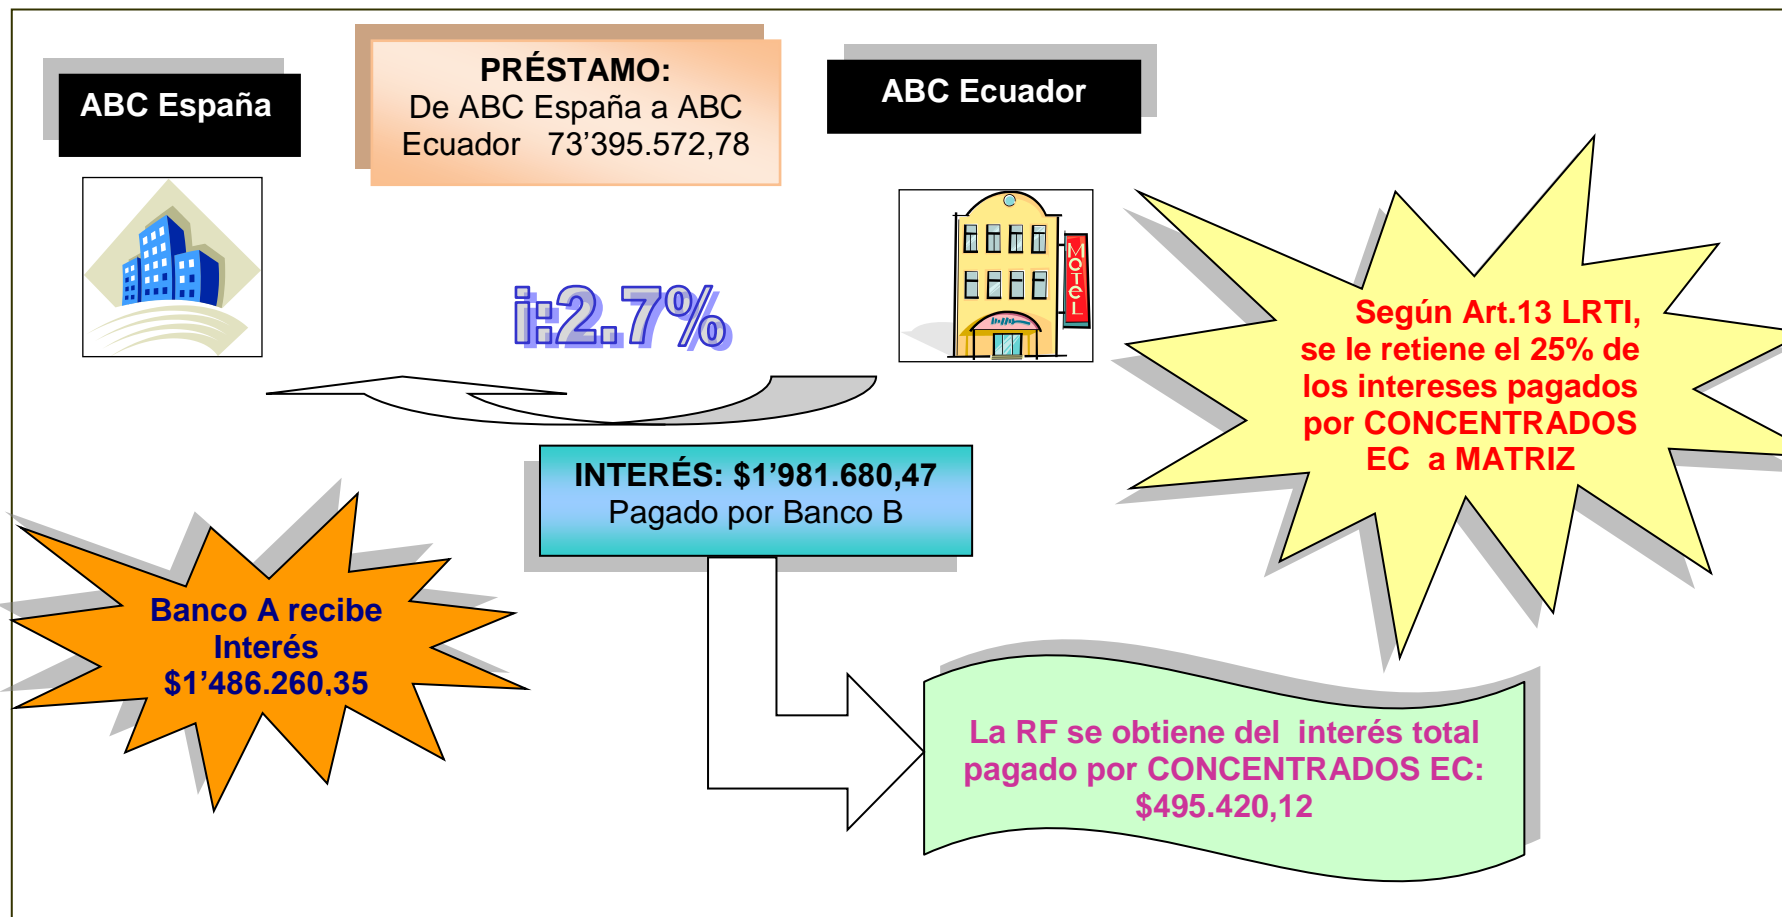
ABC España

PRÉSTAMO:
De ABC España a ABC Ecuador 73’395.572,78

ABC Ecuador

MOTEL

i:2.7%

Según Art.13 LRTI, se le retiene el 25% de los intereses pagados por CONCENTRADOS EC a MATRIZ

INTERÉS: $1’981.680,47
Pagado por Banco B

Banco A recibe Interés $1’486.260,35

La RF se obtiene del interés total pagado por CONCENTRADOS EC: $495.420,12